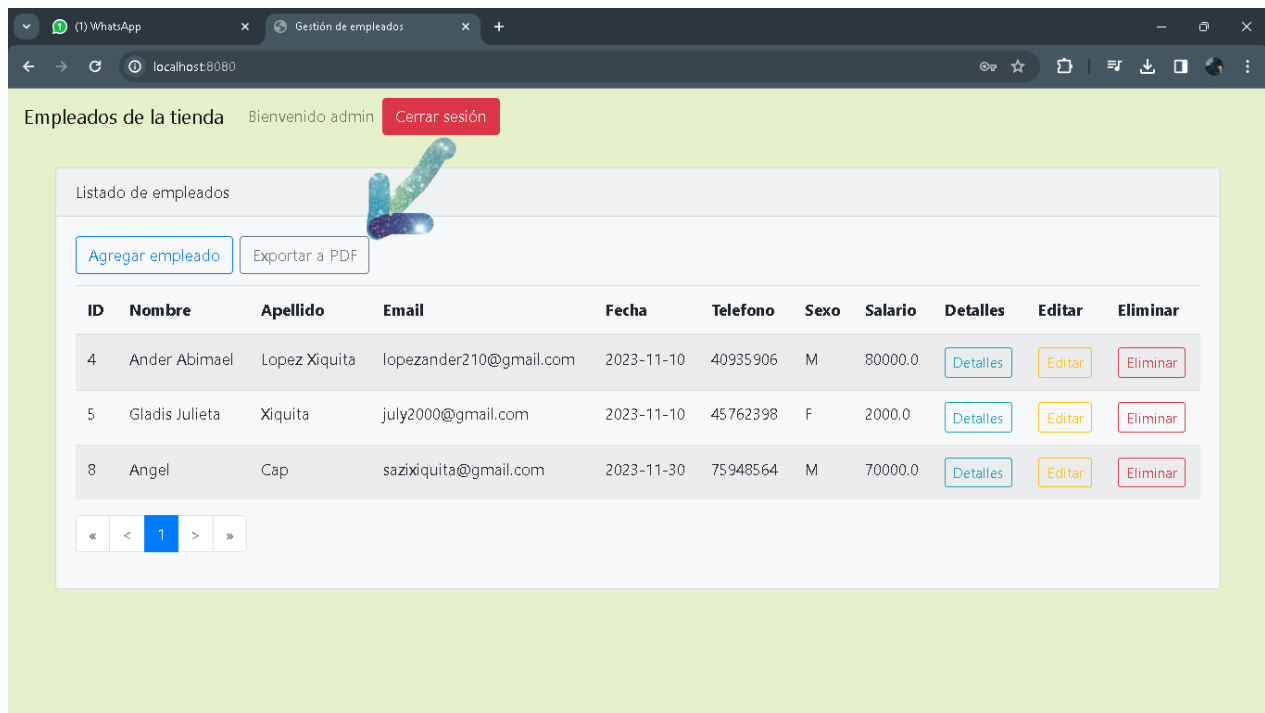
(1) WhatsApp
Gestión de empleados
localhost:8080

Empleados de la tienda Bienvenido admin Cerrar sesión

Listado de empleados

Agregar empleado Exportar a PDF

| ID | Nombre | Apellido | Email | Fecha | Telefono | Sexo | Salario | Detalles | Editar | Eliminar |
|---|---|---|---|---|---|---|---|---|---|---|
| 4 | Ander Abimael | Lopez Xiquita | lopezander210@gmail.com | 2023-11-10 | 40935906 | M | 80000.0 | Detalles | Editar | Eliminar |
| 5 | Gladis Julieta | Xiquita | july2000@gmail.com | 2023-11-10 | 45762398 | F | 2000.0 | Detalles | Editar | Eliminar |
| 8 | Angel | Cap | sazixiquita@gmail.com | 2023-11-30 | 75948564 | M | 70000.0 | Detalles | Editar | Eliminar |

« < 1 > »